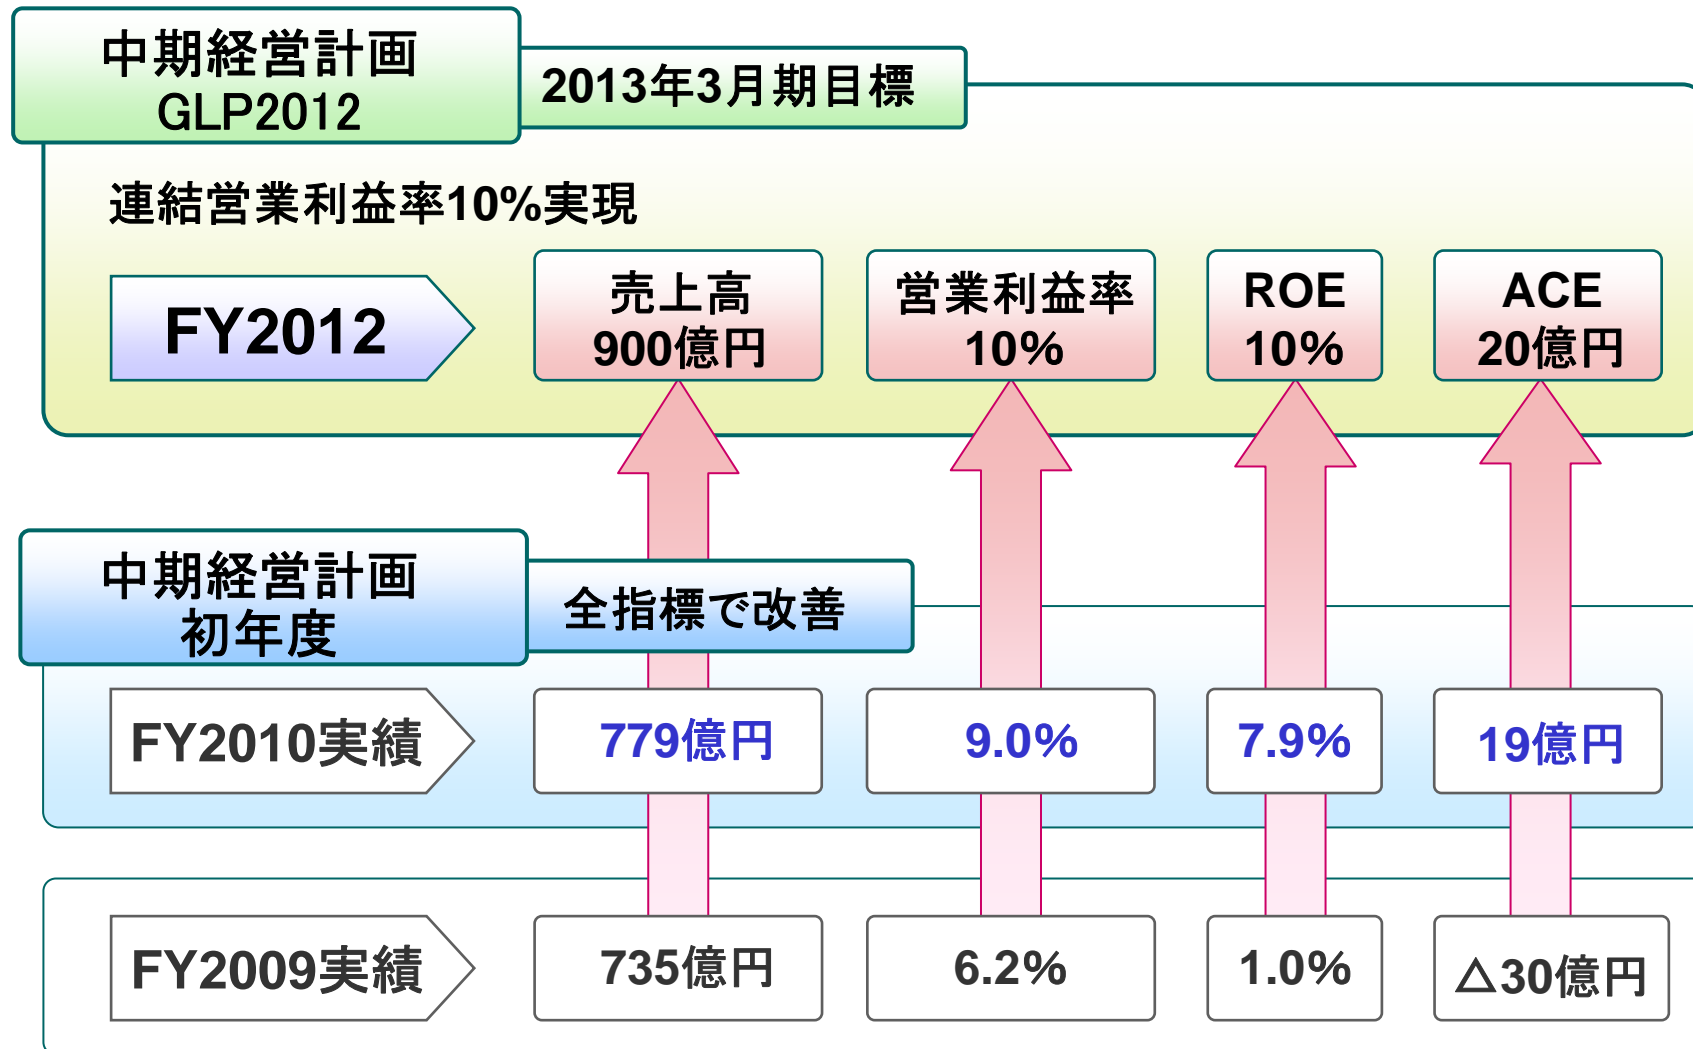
中期経営計画
GLP2012

2013年3月期目標

連結営業利益率10%実現

FY2012

売上高
900億円

営業利益率
10%

ROE
10%

ACE
20億円

中期経営計画
初年度

全指標で改善

FY2010実績

779億円

9.0%

7.9%

19億円

FY2009実績

735億円

6.2%

1.0%

△30億円